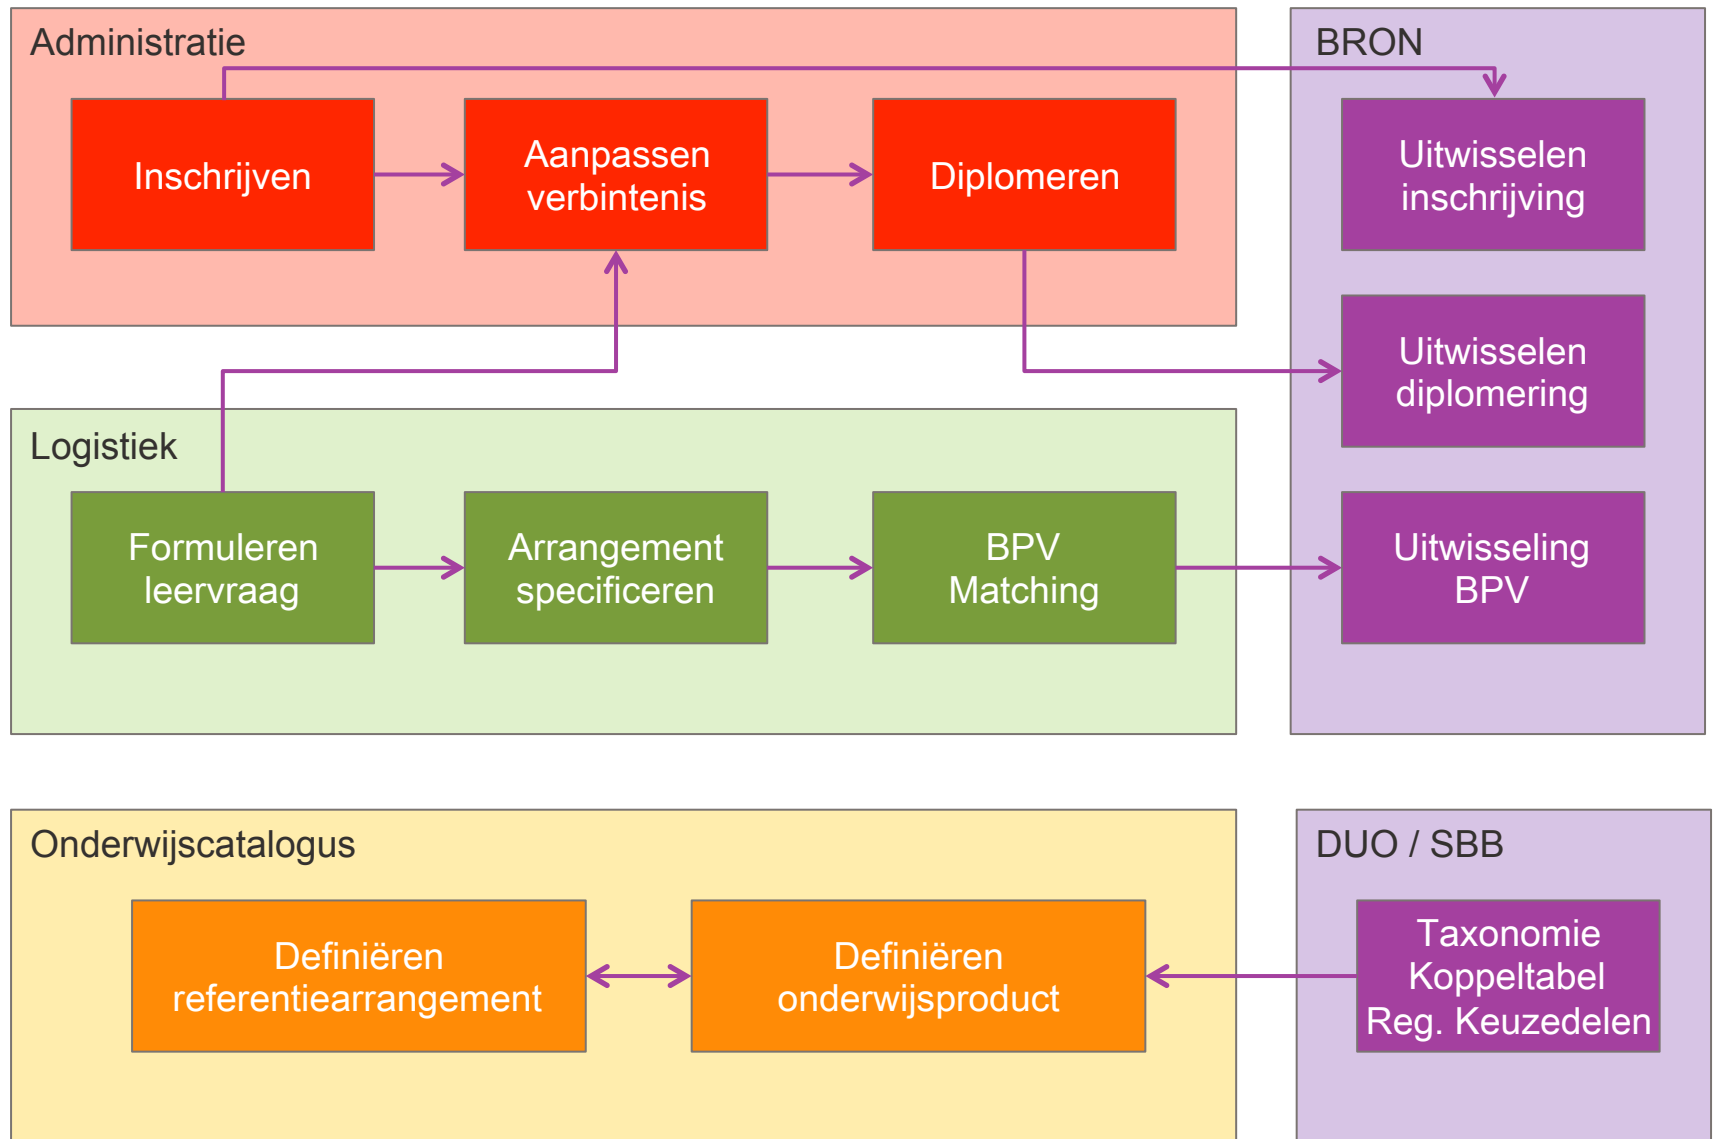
Administratie

Inschrijven

Aanpassen verbintenis

Diplomeren

BRON

Uitwisselen inschrijving

Uitwisselen diplomering

Logistiek

Formuleren leervraag

Arrangement specificeren

BPV Matching

Uitwisseling BPV

Onderwijscatalogus

Definiëren referentiearrangement

Definiëren onderwijsproduct

DUO / SBB

Taxonomie Koppeltabel Reg. Keuzedelen